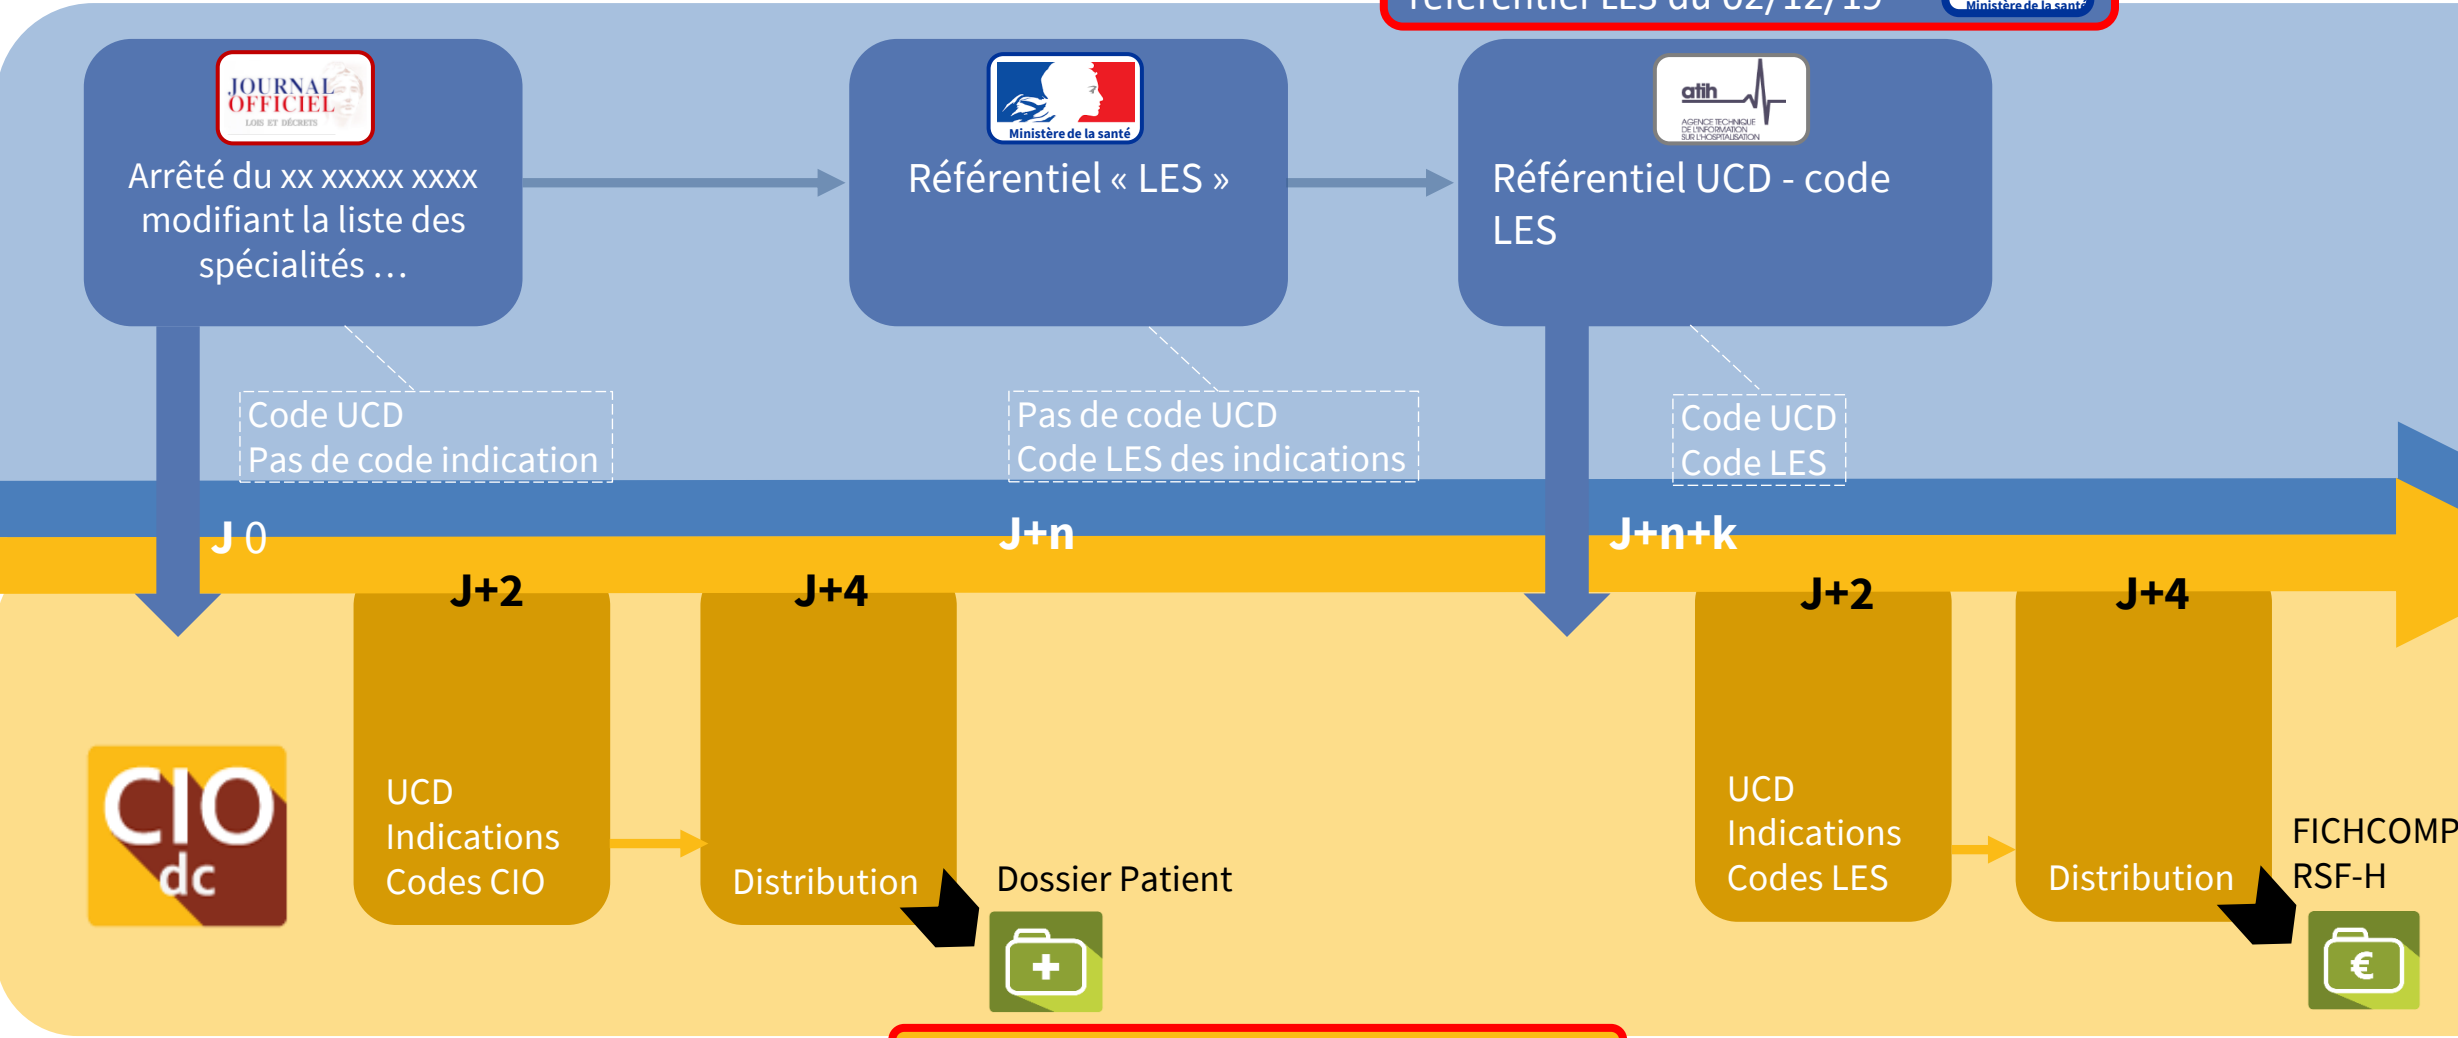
référentiel LES du 02/12/15 Ministère de la santé

JOURNAL OFFICIEL LOIS ET DÉCRETS

Arrêté du xx xxxxx xxxx modifiant la liste des spécialités …

Ministère de la santé

Référentiel « LES »

atih AGENCE TECHNIQUE DE L'INFORMATION SUR L'HOSPITALISATION

Référentiel UCD - code LES

Code UCD
Pas de code indication

Pas de code UCD
Code LES des indications

Code UCD
Code LES

J 0

J+n

J+n+k

J+2

J+4

J+2

J+4

CIO dc

UCD
Indications
Codes CIO

Distribution

Dossier Patient

UCD
Indications
Codes LES

Distribution

FICHCOMP
RSF-H